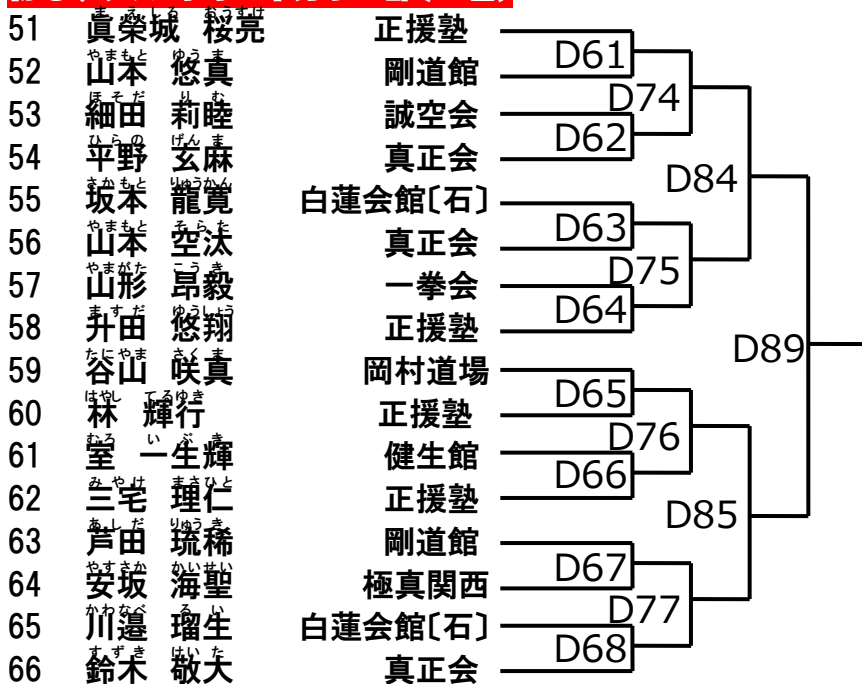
51 眞榮城 桜亮 正援塾
52 山本 悠真 剛道館
53 細田 莉睦 誠空会
54 平野 玄麻 真正会
55 坂本 龍寛 白蓮会館〔石〕
56 山本 空汰 真正会
57 山形 昂毅 一拳会
58 升田 悠翔 正援塾
59 谷山 咲真 岡村道場
60 林 輝行 正援塾
61 室 一生輝 健生館
62 三宅 理仁 正援塾
63 芦田 琉稀 剛道館
64 安坂 海聖 極真関西
65 川邉 瑠生 白蓮会館〔石〕
66 鈴木 敬大 真正会

D61
D74
D62
D84
D63
D75
D64
D89
D65
D76
D66
D85
D67
D77
D68